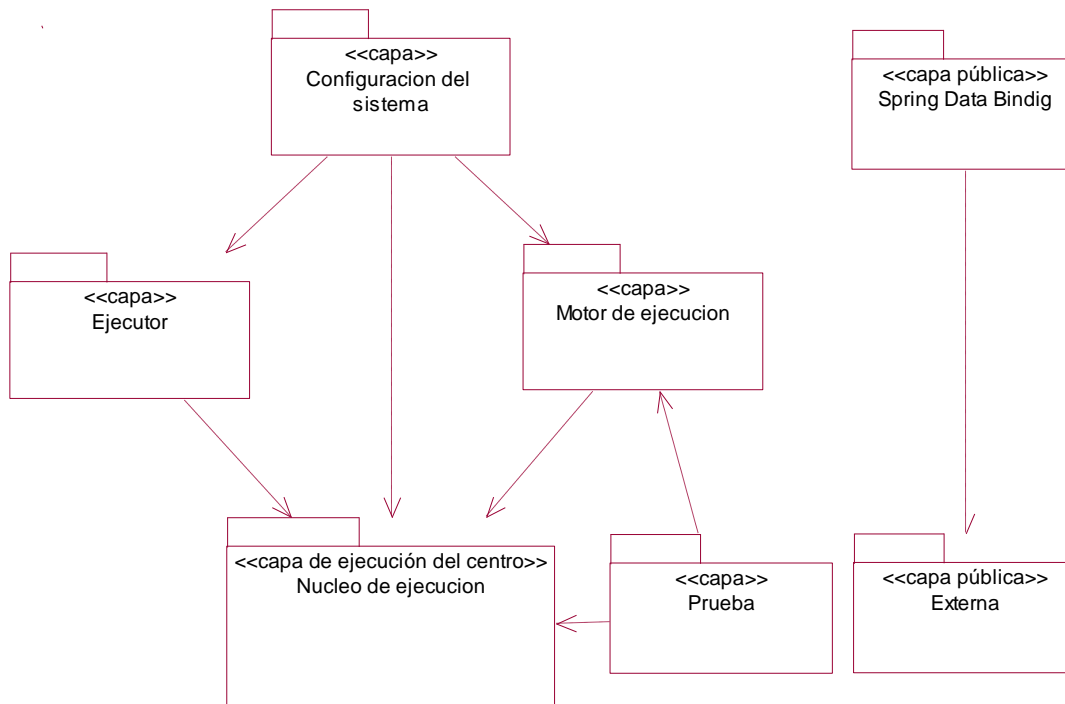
<<capa>>
Configuracion del sistema

<<capa pública>>
Spring Data Bindig

<<capa>>
Ejecutor

<<capa>>
Motor de ejecucion

<<capa de ejecución del centro>>
Nucleo de ejecucion

<<capa>>
Prueba

<<capa pública>>
Externa